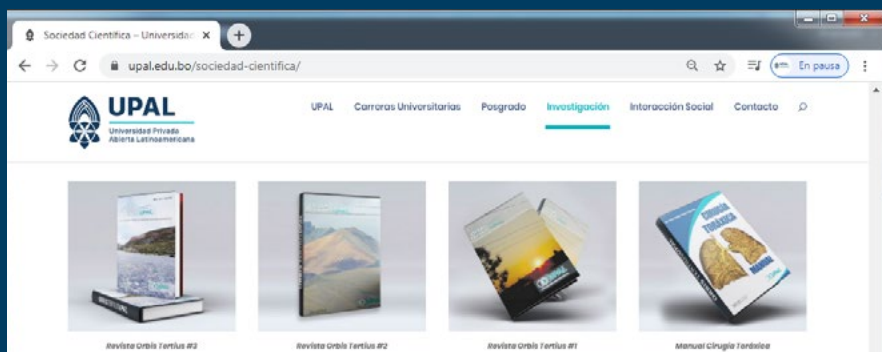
Sociedad Científica – Universidad ×

upal.edu.bo/sociedad-cientifica/

En pausa

UPAL
Universidad Privada Abierta Latinoamericana

UPAL Carreras Universitarias Posgrado Investigación Interacción Social Contacto

UPAL

CIRUGÍA TORÁCICA MANUAL

Revista Orbis Tertius #3

Revista Orbis Tertius #2

Revista Orbis Tertius #1

Manual Cirugía Torácica